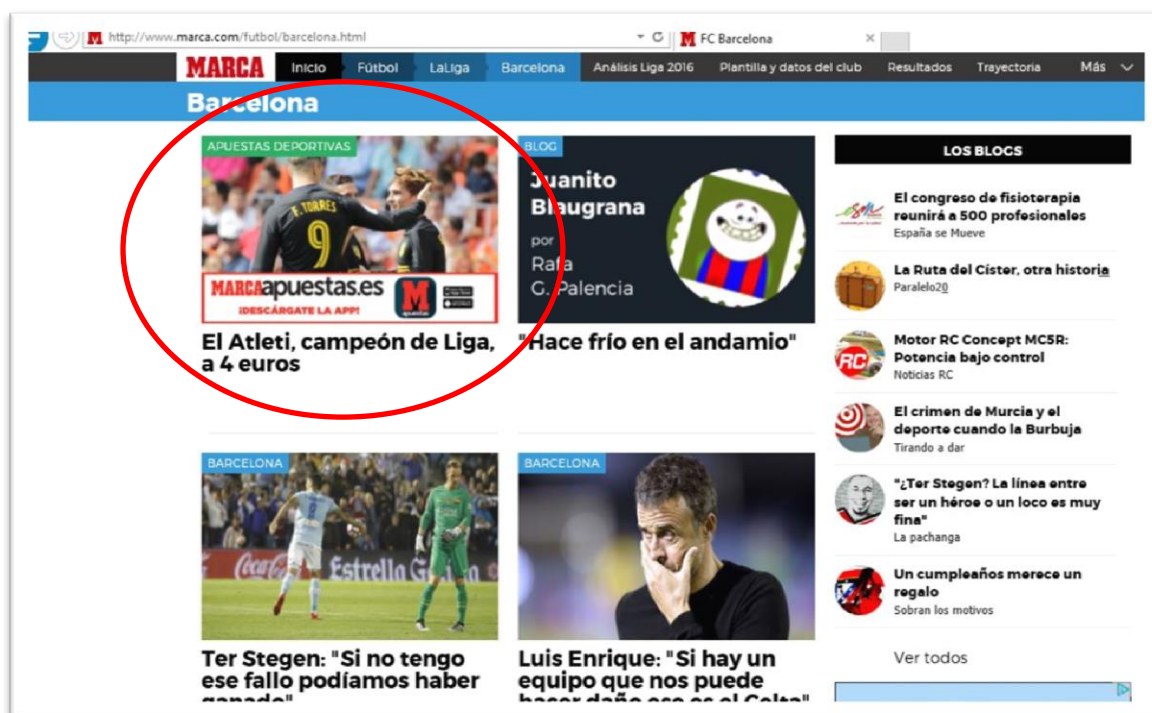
http://www.marca.com/futbol/barcelona.html

FC Barcelona

MARCA Inicio Fútbol LaLiga Barcelona Análisis Liga 2016 Plantilla y datos del club Resultados Trayectoria Más

Barcelona

APUESTAS DEPORTIVAS

F. TORRES 9

MARCAapuestas.es ¡DESCÁRGATE LA APP!

El Atleti, campeón de Liga, a 4 euros

BLOG

Juanito Blaugrana por Rafa G. Palencia

"Hace frío en el andamio"

LOS BLOGS

El congreso de fisioterapia reunirá a 500 profesionales
España se Mueve

La Ruta del Císter, otra historia
Paralelo20

Motor RC Concept MC5R: Potencia bajo control
Noticias RC

El crimen de Murcia y el deporte cuando la Burbuja
Tirando a dar

"¿Ter Stegen? La línea entre ser un héroe o un loco es muy fina"
La pachanga

Un cumpleaños merece un regalo
Sobran los motivos

Ver todos

BARCELONA

Ter Stegen: "Si no tengo ese fallo podíamos haber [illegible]"

BARCELONA

Luis Enrique: "Si hay un equipo que nos puede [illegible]"